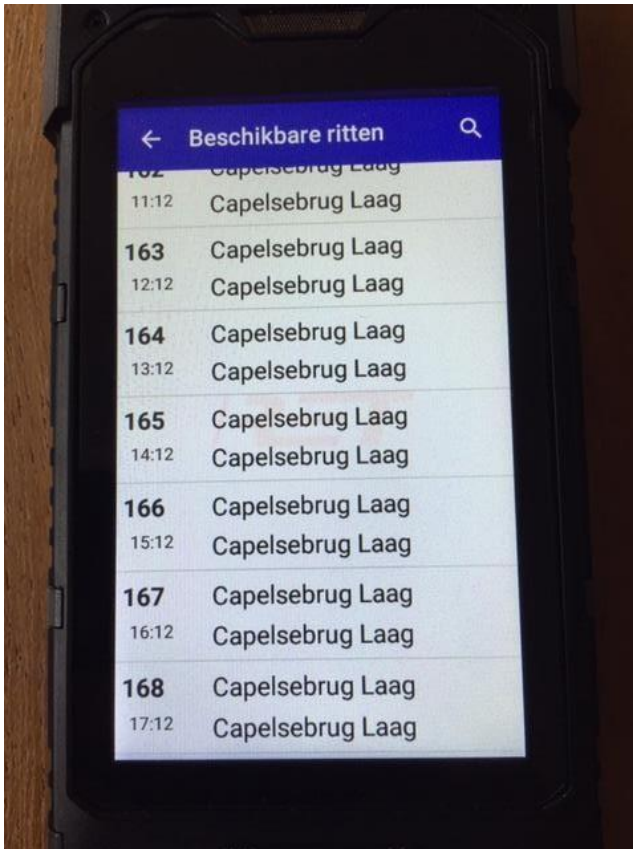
Beschikbare ritten

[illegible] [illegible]
11:12 Capelsebrug Laag

163 Capelsebrug Laag
12:12 Capelsebrug Laag

164 Capelsebrug Laag
13:12 Capelsebrug Laag

165 Capelsebrug Laag
14:12 Capelsebrug Laag

166 Capelsebrug Laag
15:12 Capelsebrug Laag

167 Capelsebrug Laag
16:12 Capelsebrug Laag

168 Capelsebrug Laag
17:12 Capelsebrug Laag